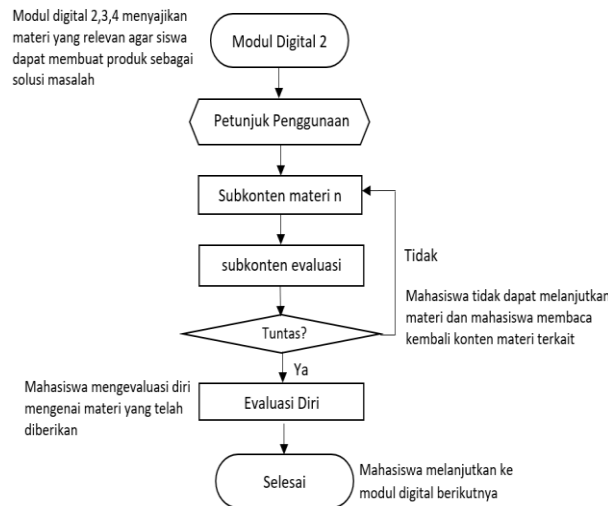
Modul digital 2,3,4 menyajikan materi yang relevan agar siswa dapat membuat produk sebagai solusi masalah

Modul Digital 2

Petunjuk Penggunaan

Subkonten materi n

subkonten evaluasi

Tidak

Mahasiswa tidak dapat melanjutkan materi dan mahasiswa membaca kembali konten materi terkait

Tuntas?

Ya

Mahasiswa mengevaluasi diri mengenai materi yang telah diberikan

Evaluasi Diri

Selesai

Mahasiswa melanjutkan ke modul digital berikutnya